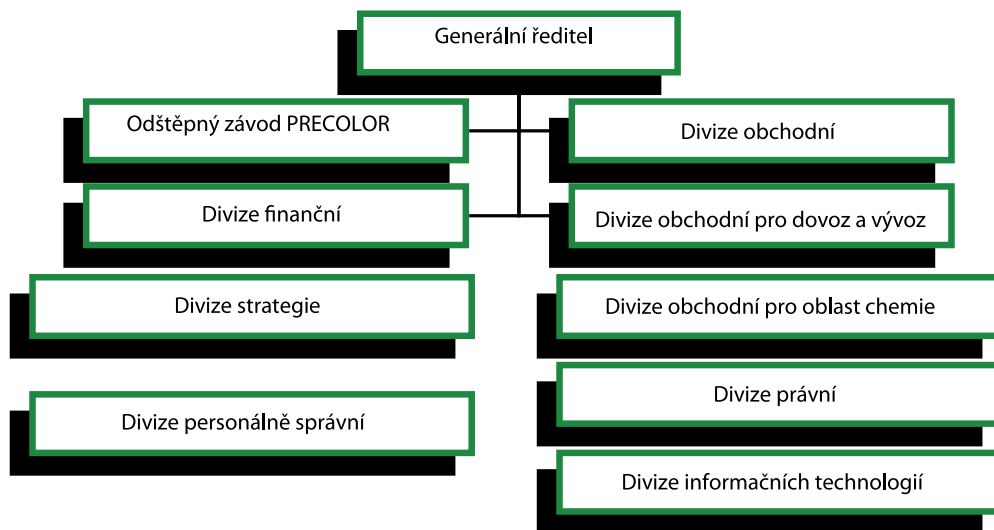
Generální ředitel

Odštěpný závod PRECOLOR

Divize obchodní

Divize finanční

Divize obchodní pro dovoz a vývoz

Divize strategie

Divize obchodní pro oblast chemie

Divize personálně správní

Divize právní

Divize informačních technologií